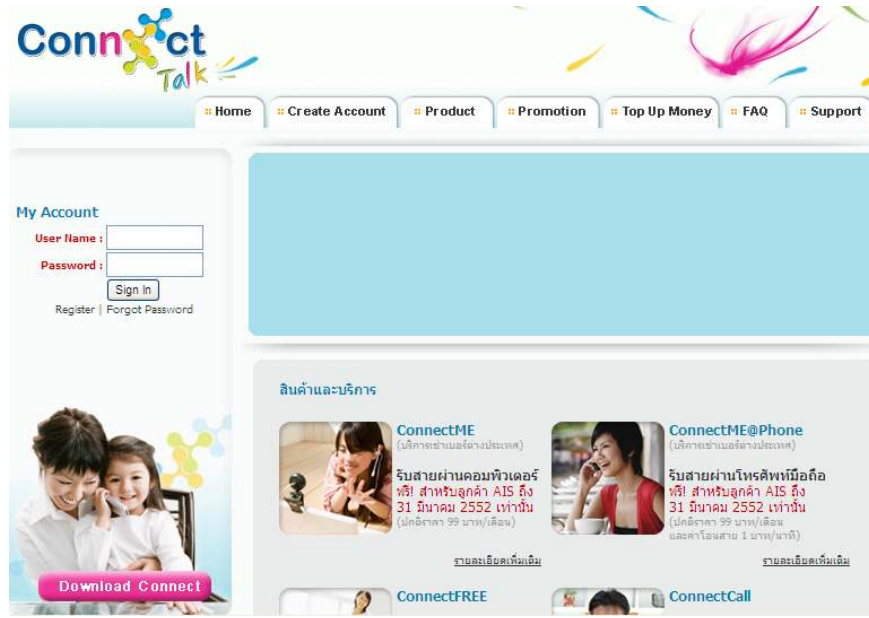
Connect Talk

Home | Create Account | Product | Promotion | Top Up Money | FAQ | Support

My Account
User Name :
Password :
Sign In
Register | Forgot Password

Download Connect

สินค้าและบริการ

ConnectME
(บริการเช่าเบอร์ต่างประเทศ)
รับสายผ่านคอมพิวเตอร์
ฟรี! สำหรับลูกค้า AIS ถึง 31 มีนาคม 2552 เท่านั้น
(ปกติราคา 99 บาท/เดือน)
รายละเอียดเพิ่มเติม

ConnectME@Phone
(บริการเช่าเบอร์ต่างประเทศ)
รับสายผ่านโทรศัพท์มือถือ
ฟรี! สำหรับลูกค้า AIS ถึง 31 มีนาคม 2552 เท่านั้น
(ปกติราคา 99 บาท/เดือน และค่าโอนสาย 1 บาท/นาที)
รายละเอียดเพิ่มเติม

ConnectFREE

ConnectCall